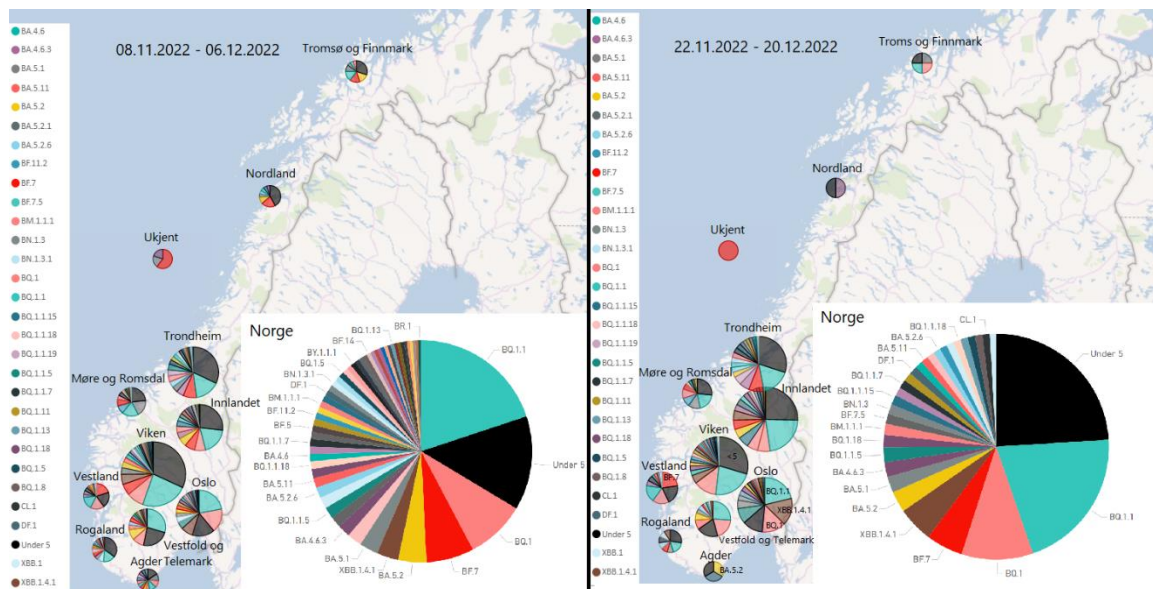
BA.4.6
BA.4.6.3
BA.5.1
BA.5.11
BA.5.2
BA.5.2.1
BA.5.2.6
BF.11.2
BF.7
BF.7.5
BM.1.1.1
BN.1.3
BN.1.3.1
BQ.1
BQ.1.1
BQ.1.1.15
BQ.1.1.18
BQ.1.1.19
BQ.1.1.5
BQ.1.1.7
BQ.1.11
BQ.1.13
BQ.1.18
BQ.1.5
BQ.1.8
CL.1
DF.1
Under 5
XBB.1
XBB.1.4.1

08.11.2022 - 06.12.2022

Tromsø og Finnmark
Nordland
Ukjent
Trondheim
Møre og Romsdal
Innlandet
Viken
Vestland
Oslo
Rogaland
Vestfold og Telemark
Agder

Norge
BQ.1.13
BR.1
BF.14
BY.1.1.1
BQ.1.5
BN.1.3.1
DF.1
BM.1.1.1
BF.11.2
BF.5
BQ.1.1.7
BA.4.6
BQ.1.1.18
BA.5.11
BA.5.2.6
BQ.1.1.5
BA.4.6.3
BA.5.1
XBB.1.4.1
BA.5.2
BF.7
BQ.1
Under 5
BQ.1.1

BA.4.6
BA.4.6.3
BA.5.1
BA.5.11
BA.5.2
BA.5.2.1
BA.5.2.6
BF.11.2
BF.7
BF.7.5
BM.1.1.1
BN.1.3
BN.1.3.1
BQ.1
BQ.1.1
BQ.1.1.15
BQ.1.1.18
BQ.1.1.19
BQ.1.1.5
BQ.1.1.7
BQ.1.11
BQ.1.13
BQ.1.18
BQ.1.5
BQ.1.8
CL.1
DF.1
Under 5
XBB.1
XBB.1.4.1

22.11.2022 - 20.12.2022

Troms og Finnmark
Nordland
Ukjent
Trondheim
Møre og Romsdal
Innlandet
Viken
<5
Vestland
BF.7
Oslo
BQ.1.1
XBB.1.4.1
BQ.1
Rogaland
Vestfold og Telemark
Agder
BA.5.2

Norge
BQ.1.1.18
CL.1
BA.5.2.6
BA.5.11
DF.1
BQ.1.1.7
BQ.1.1.15
BN.1.3
BF.7.5
BM.1.1.1
BQ.1.18
BQ.1.1.5
BA.4.6.3
BA.5.1
BA.5.2
XBB.1.4.1
BF.7
BQ.1
BQ.1.1
Under 5